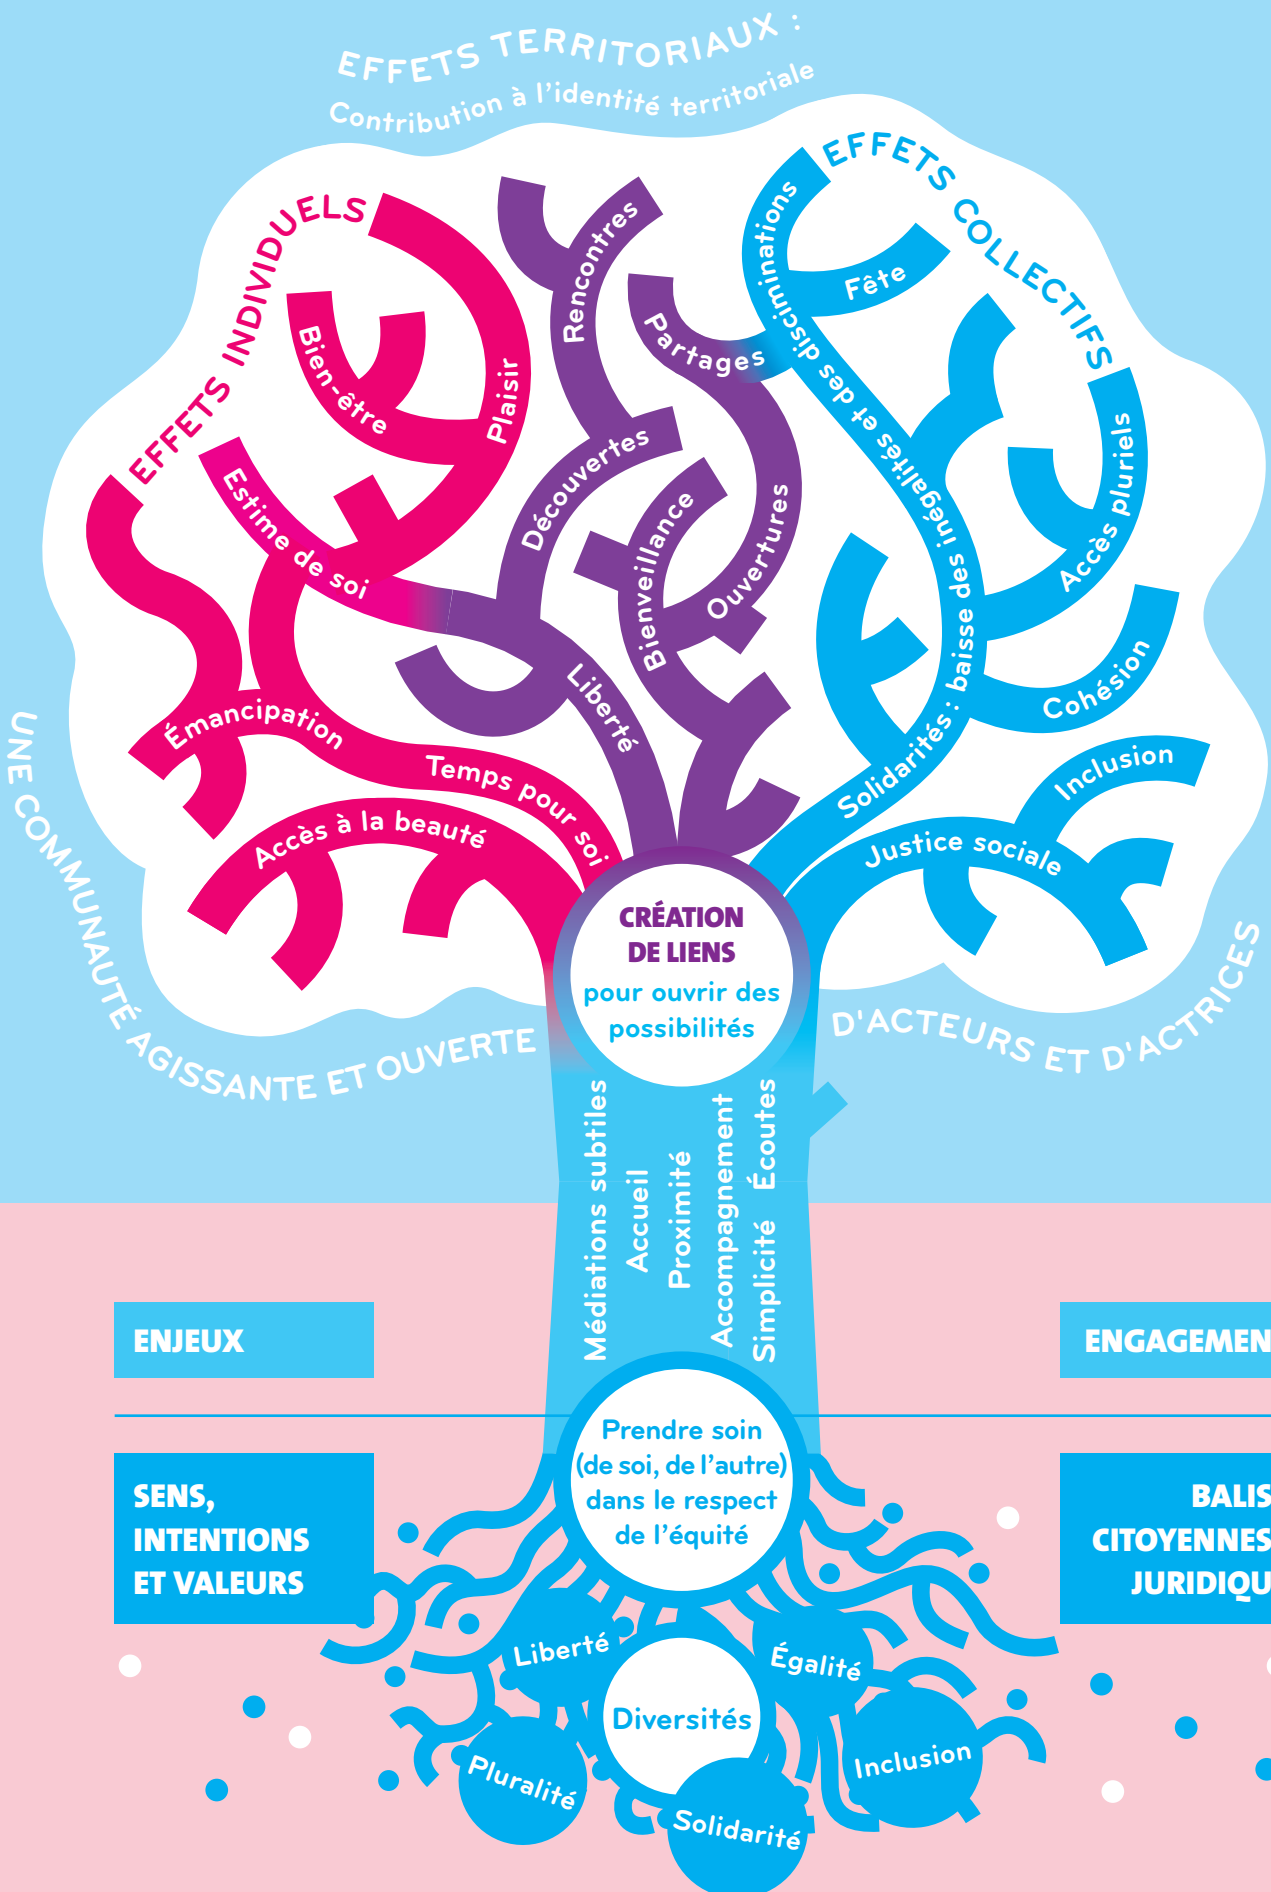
EFFETS TERRITORIAUX :
Contribution à l'identité territoriale

EFFETS INDIVIDUELS
Bien-être
Plaisir
Estime de soi
Émancipation
Temps pour soi
Accès à la beauté

Rencontres
Partages
Découvertes
Bienveillance
Ouvertures
Liberté

EFFETS COLLECTIFS
Fête
Solidarités : baisse des inégalités et des discriminations
Accès pluriels
Cohésion
Inclusion
Justice sociale

CRÉATION DE LIENS
pour ouvrir des possibilités

UNE COMMUNAUTÉ AGISSANTE ET OUVERTE D'ACTEURS ET D'ACTRICES

Médiations subtiles
Accueil
Proximité
Accompagnement
Simplicité
Écoutes

ENJEUX
ENGAGEMEN

Prendre soin (de soi, de l'autre) dans le respect de l'équité

SENS, INTENTIONS ET VALEURS

BALIS CITOYENNES JURIDIQU

Liberté
Égalité
Diversités
Pluralité
Inclusion
Solidarité